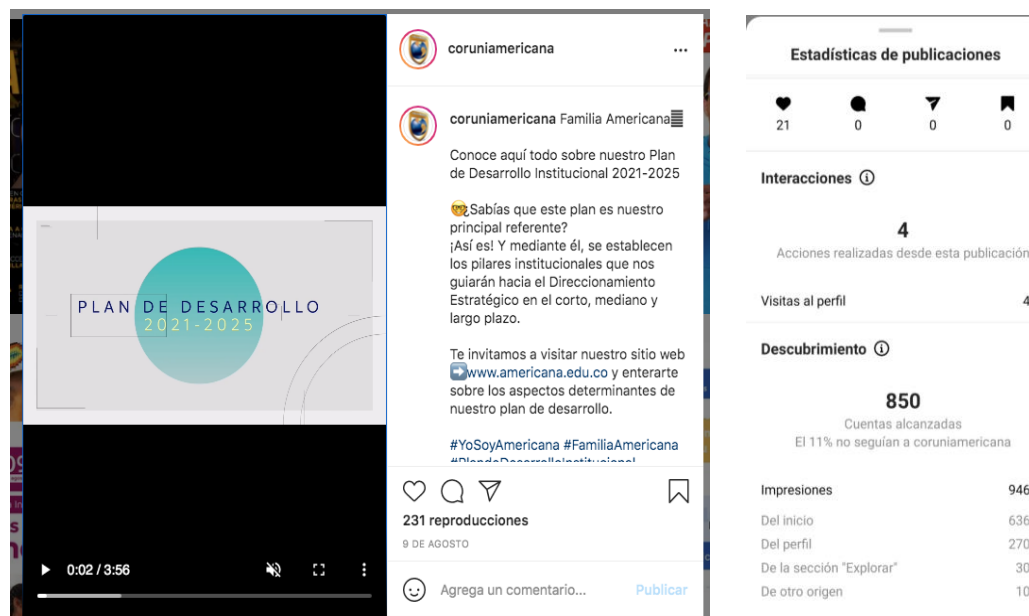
PLAN DE DESARROLLO
2021-2025

0:02 / 3:56

coruniamericana ...

coruniamericana Familia Americana

Conoce aquí todo sobre nuestro Plan de Desarrollo Institucional 2021-2025

¿Sabías que este plan es nuestro principal referente?
¡Así es! Y mediante él, se establecen los pilares institucionales que nos guiarán hacia el Direccionamiento Estratégico en el corto, mediano y largo plazo.

Te invitamos a visitar nuestro sitio web www.americana.edu.co y enterarte sobre los aspectos determinantes de nuestro plan de desarrollo.

#YoSoyAmericana #FamiliaAmericana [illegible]

231 reproducciones
9 DE AGOSTO

Agrega un comentario... Publicar

Estadísticas de publicaciones

21 0 0 0

Interacciones

4
Acciones realizadas desde esta publicación

Visitas al perfil 4

Descubrimiento

850
Cuentas alcanzadas
El 11% no seguían a coruniamericana

Impresiones 946
Del inicio 636
Del perfil 270
De la sección "Explorar" 30
De otro origen 10